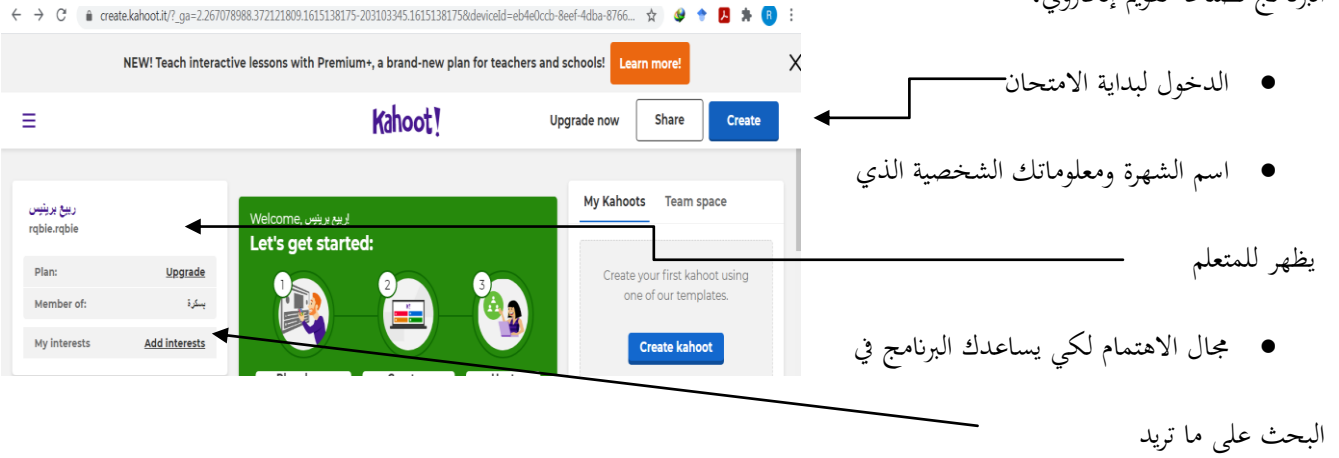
create.kahoot.it/?_ga=2.267078988.372121809.1615138175-203103345.1615138175&deviceId=eb4e0ccb-8eef-4dba-8766...

NEW! Teach interactive lessons with Premium+, a brand-new plan for teachers and schools! Learn more!

X

Kahoot!

Upgrade now Share Create

ربيع بريبس
rqbie.rqbie

Plan: Upgrade

Member of: بسكرة

My interests Add interests

Welcome, ربيع بريبس!
Let's get started:

1 2 3

My Kahoots Team space

Create your first kahoot using one of our templates.

Create kahoot

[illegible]

• الدخول لبداية الامتحان

• اسم الشهرة ومعلوماتك الشخصية الذي يظهر للمتعلم

• مجال الاهتمام لكي يساعدك البرنامج في البحث على ما تريد